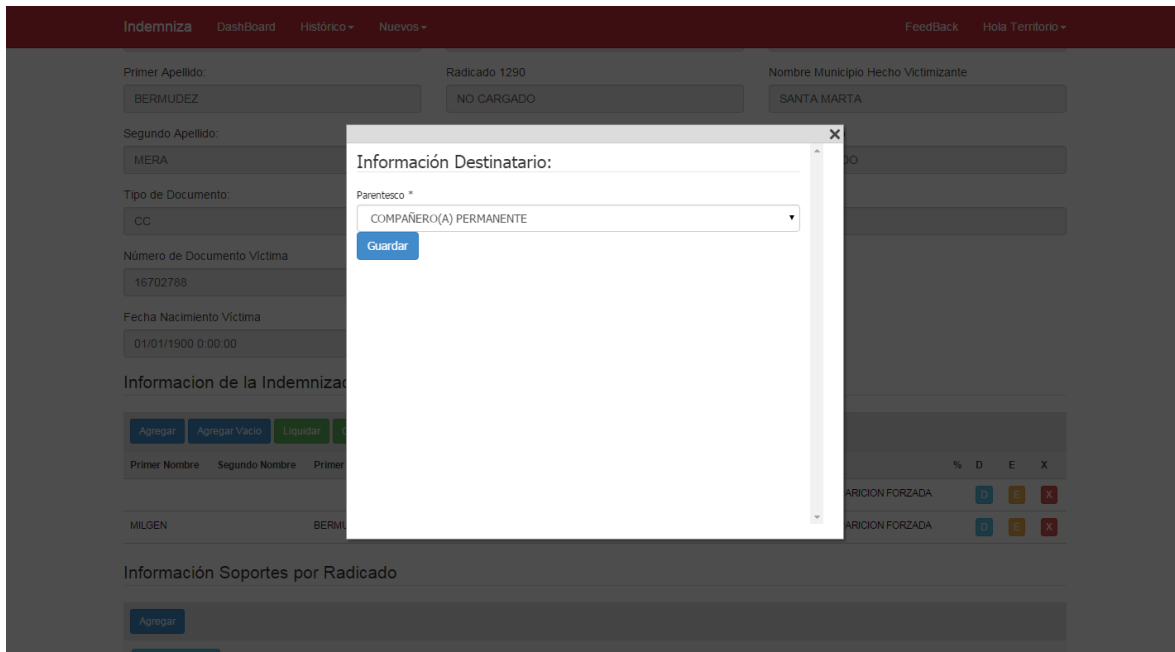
Indemniza DashBoard Histórico Nuevos FeedBack Hola Territorio

Primer Apellido:
BERMUDEZ

Radicado 1290
NO CARGADO

Nombre Municipio Hecho Victimizante
SANTA MARTA

Segundo Apellido:
MERA

Tipo de Documento:
CC

Número de Documento Victima
16702788

Fecha Nacimiento Victima
01/01/1900 0:00:00

Informacion de la Indemniza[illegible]

Agregar Agregar Vacio Liquidar

| Primer Nombre | Segundo Nombre | Primer | | % | D | E | X |
|---|---|---|---|---|---|---|---|
| | | | ARICION FORZADA | | D | E | X |
| MILGEN | | BERMU | ARICION FORZADA | | D | E | X |

Información Soportes por Radicado

Agregar

×
Información Destinatario:

Parentesco *
COMPAÑERO(A) PERMANENTE

Guardar